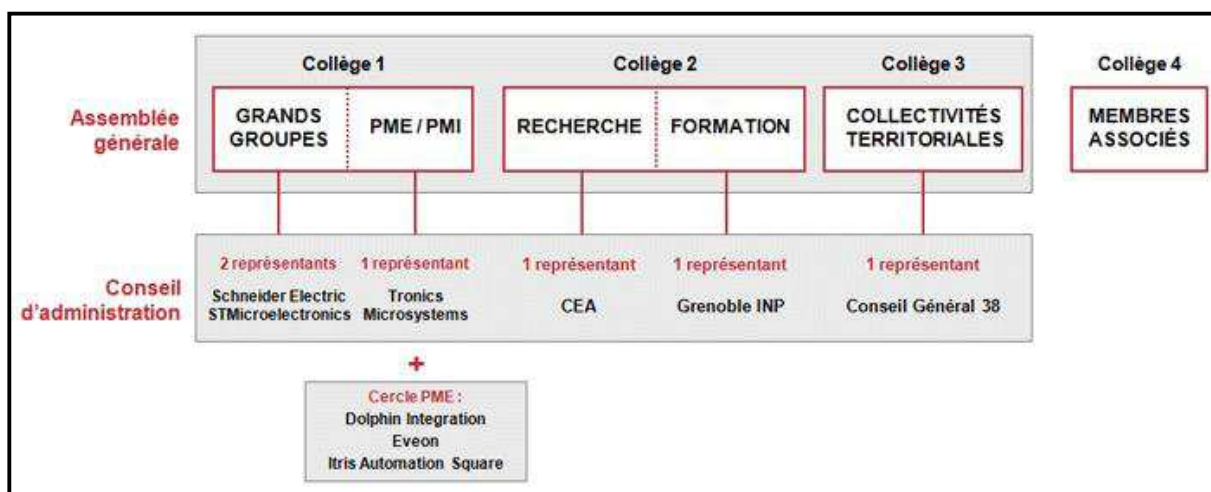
Collège 1

Collège 2

Collège 3

Collège 4

Assemblée générale

GRANDS GROUPES

PME / PMI

RECHERCHE

FORMATION

COLLECTIVITÉS TERRITORIALES

MEMBRES ASSOCIÉS

Conseil d'administration

2 représentants
Schneider Electric
STMicroelectronics

1 représentant
Tronics Microsystems

1 représentant
CEA

1 représentant
Grenoble INP

1 représentant
Conseil Général 38

+

Cercle PME :
Dolphin Integration
Eveon
Itris Automation Square